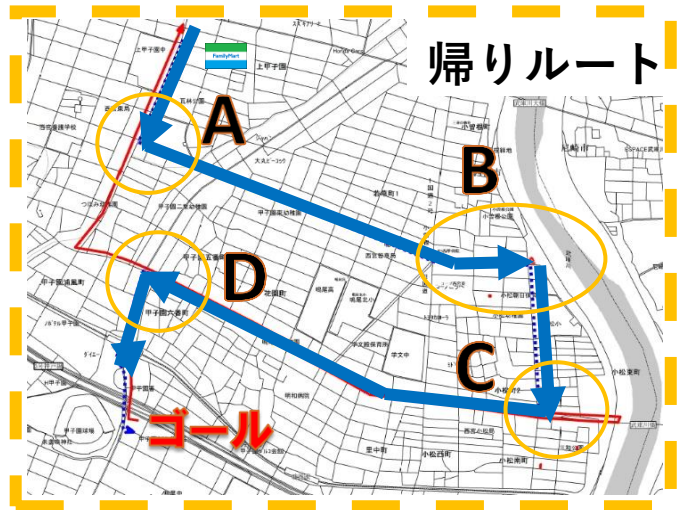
帰りルート

A

B

C

D

ゴール

FamilyMart

上甲子園

甲子園二番町

甲子園浦風町

甲子園六番町

甲子園五番町

花園町

甲子園

小松南町

小松東町

小松西町

学文中

鳴尾北小

西宮市

浜甲子園

甲子園口

小松北町

鳴尾